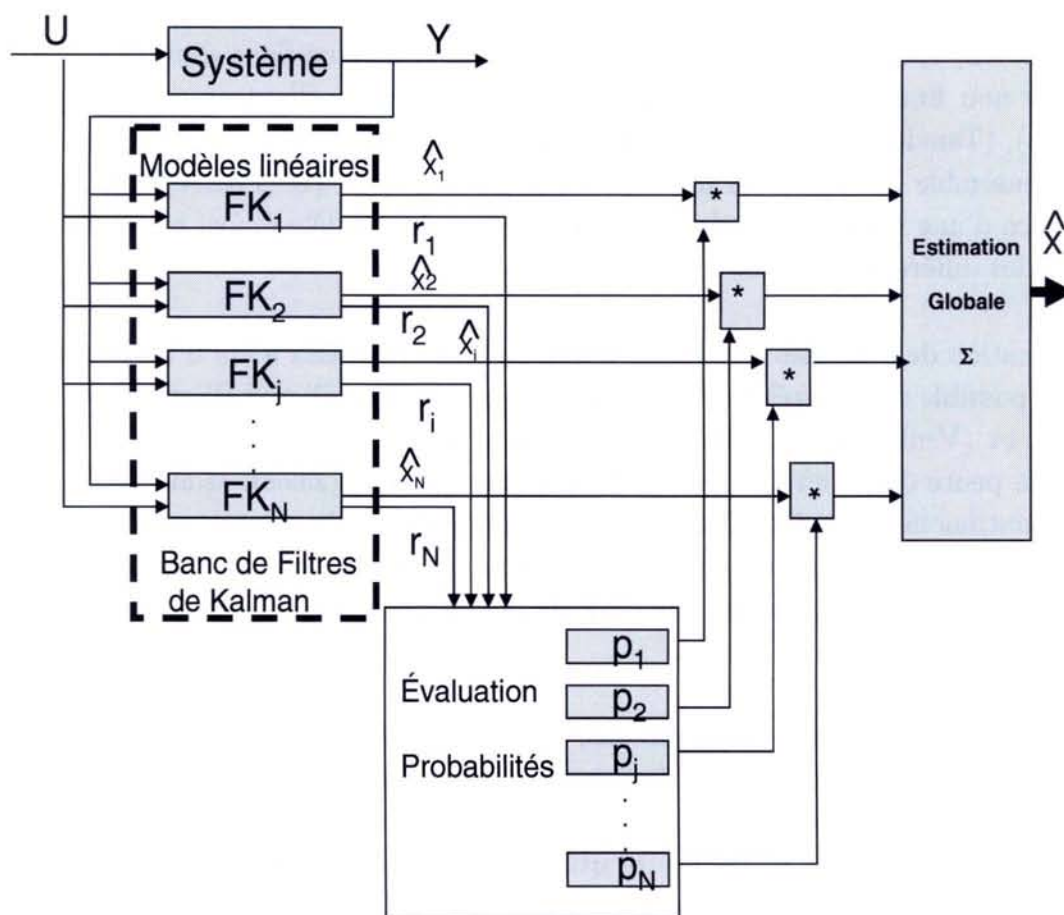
U

Système

Y

Modèles linéaires

$\hat{x}_1$

$FK_1$

$r_1$

$\hat{x}_2$

$FK_2$

$r_2$

$\hat{x}_i$

$FK_j$

$r_i$

$\hat{x}_N$

$FK_N$

$r_N$

Banc de Filtres de Kalman

*

*

*

*

Estimation Globale

$\Sigma$

$\hat{X}$

Évaluation

Probabilités

$p_1$

$p_2$

$p_j$

$p_N$